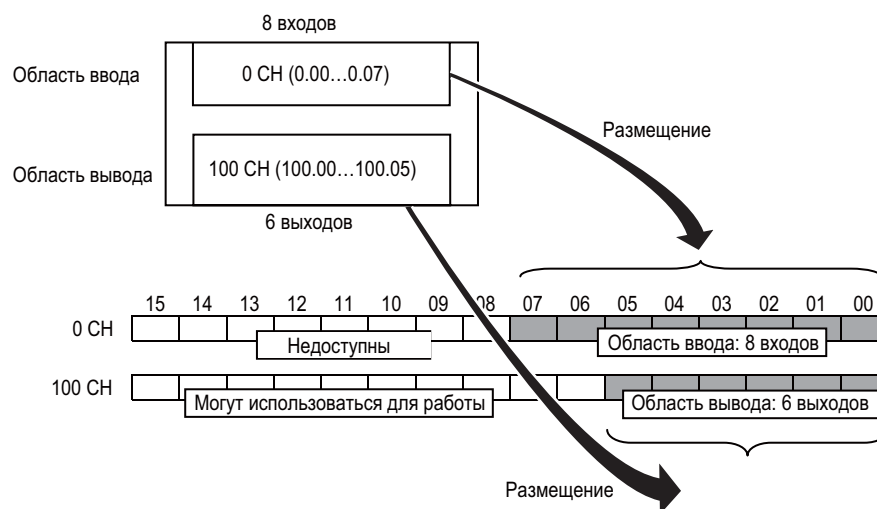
8 входов

Область ввода

0 CH (0.00…0.07)

Размещение

Область вывода

100 CH (100.00…100.05)

6 выходов

15 14 13 12 11 10 09 08 07 06 05 04 03 02 01 00

0 CH

Недоступны

Область ввода: 8 входов

100 CH

Могут использоваться для работы

Область вывода: 6 выходов

Размещение